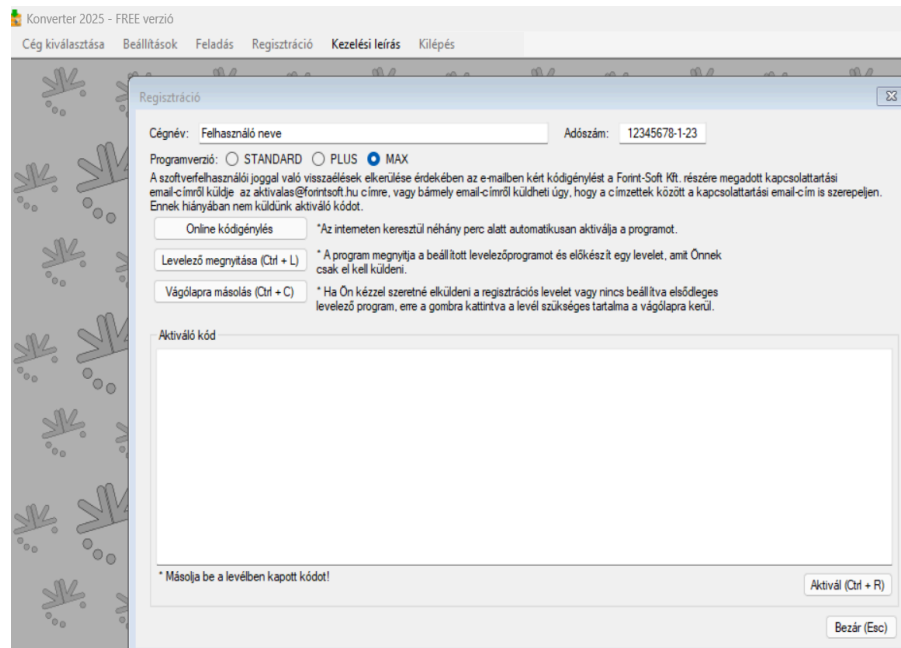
Konverter 2025 - FREE verzió

Cég kiválasztása Beállítások Feladás Regisztráció Kezelési leírás Kilépés

Regisztráció

Cégnév: Felhasználó neve

Adószám: 12345678-1-23

Programverzió: STANDARD PLUS MAX

A szoftverfelhasználói joggal való visszaélések elkerülése érdekében az e-mailben kért kódigénylést a Forint-Soft Kft. részére megadott kapcsolattartási email-címről küldje az aktivalas@forintsoft.hu címre, vagy bármely email-címről küldheti úgy, hogy a címzettek között a kapcsolattartási email-cím is szerepeljen. Ennek hiányában nem küldünk aktiváló kódot.

Online kódigénylés

*Az interneten keresztül néhány perc alatt automatikusan aktiválja a programot.

Levelező megnyitása (Ctrl + L)

* A program megnyitja a beállított levelezőprogramot és előkészít egy levelet, amit Önnek csak el kell küldeni.

Vágólapra másolás (Ctrl + C)

* Ha Ön kézzel szeretné elküldeni a regisztrációs levelet vagy nincs beállítva elsődleges levelező program, erre a gombra kattintva a levél szükséges tartalma a vágólapra kerül.

Aktiváló kód

* Másolja be a levélben kapott kódot!

Aktivál (Ctrl + R)

Bezár (Esc)